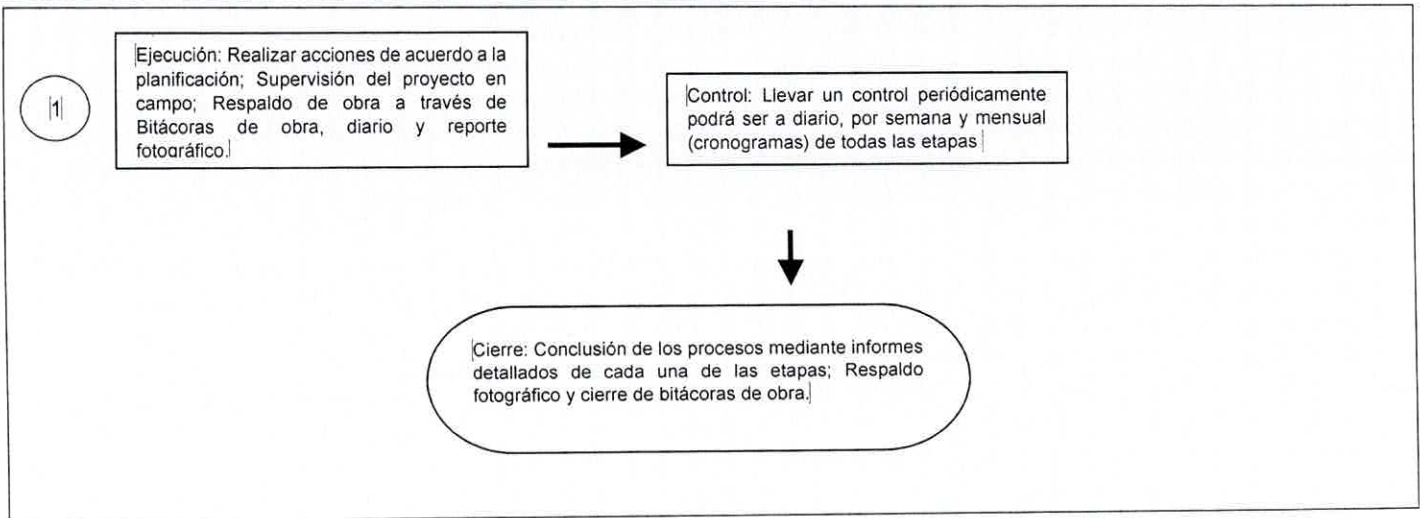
1

Ejecución: Realizar acciones de acuerdo a la planificación; Supervisión del proyecto en campo; Respaldo de obra a través de Bitácoras de obra, diario y reporte fotográfico.

Control: Llevar un control periódicamente podrá ser a diario, por semana y mensual (cronogramas) de todas las etapas

Cierre: Conclusión de los procesos mediante informes detallados de cada una de las etapas; Respaldo fotográfico y cierre de bitácoras de obra.